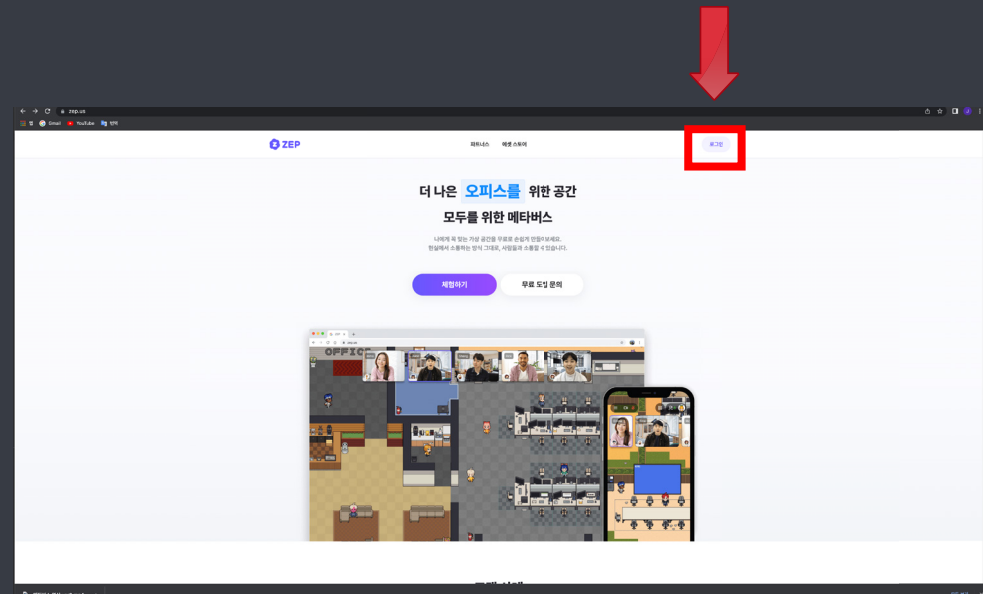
zep.us

앱 Gmail YouTube 번역

ZEP

파트너스 에셋 스토어

로그인

더 나은 오피스를 위한 공간
모두를 위한 메타버스

나에게 꼭 맞는 가상 공간을 무료로 손쉽게 만들어보세요.
현실에서 소통하는 방식 그대로, 사람들과 소통할 수 있습니다.

체험하기 무료 도입 문의

OFFICE

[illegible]